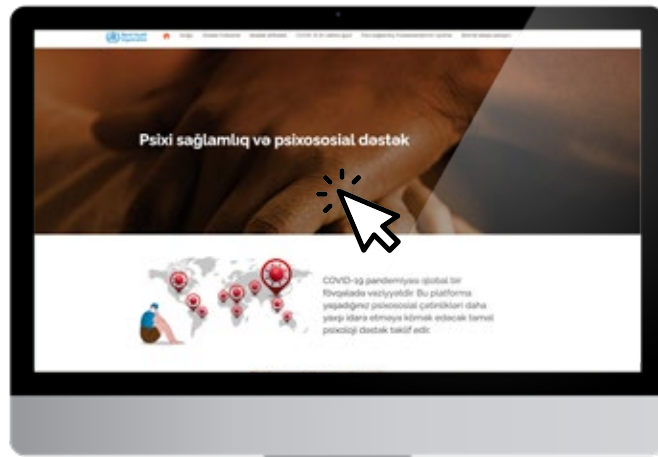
Psixi sağlamlıq və psixososial dəstək

COVID-19 pandemiyası qlobal bir fövqəladə vəziyyətdir. Bu platforma yaşadığınız psixososial çətinlikləri daha yaxşı idarə etməyə kömək edəcək təməl psixoloji dəstək təklif edir.